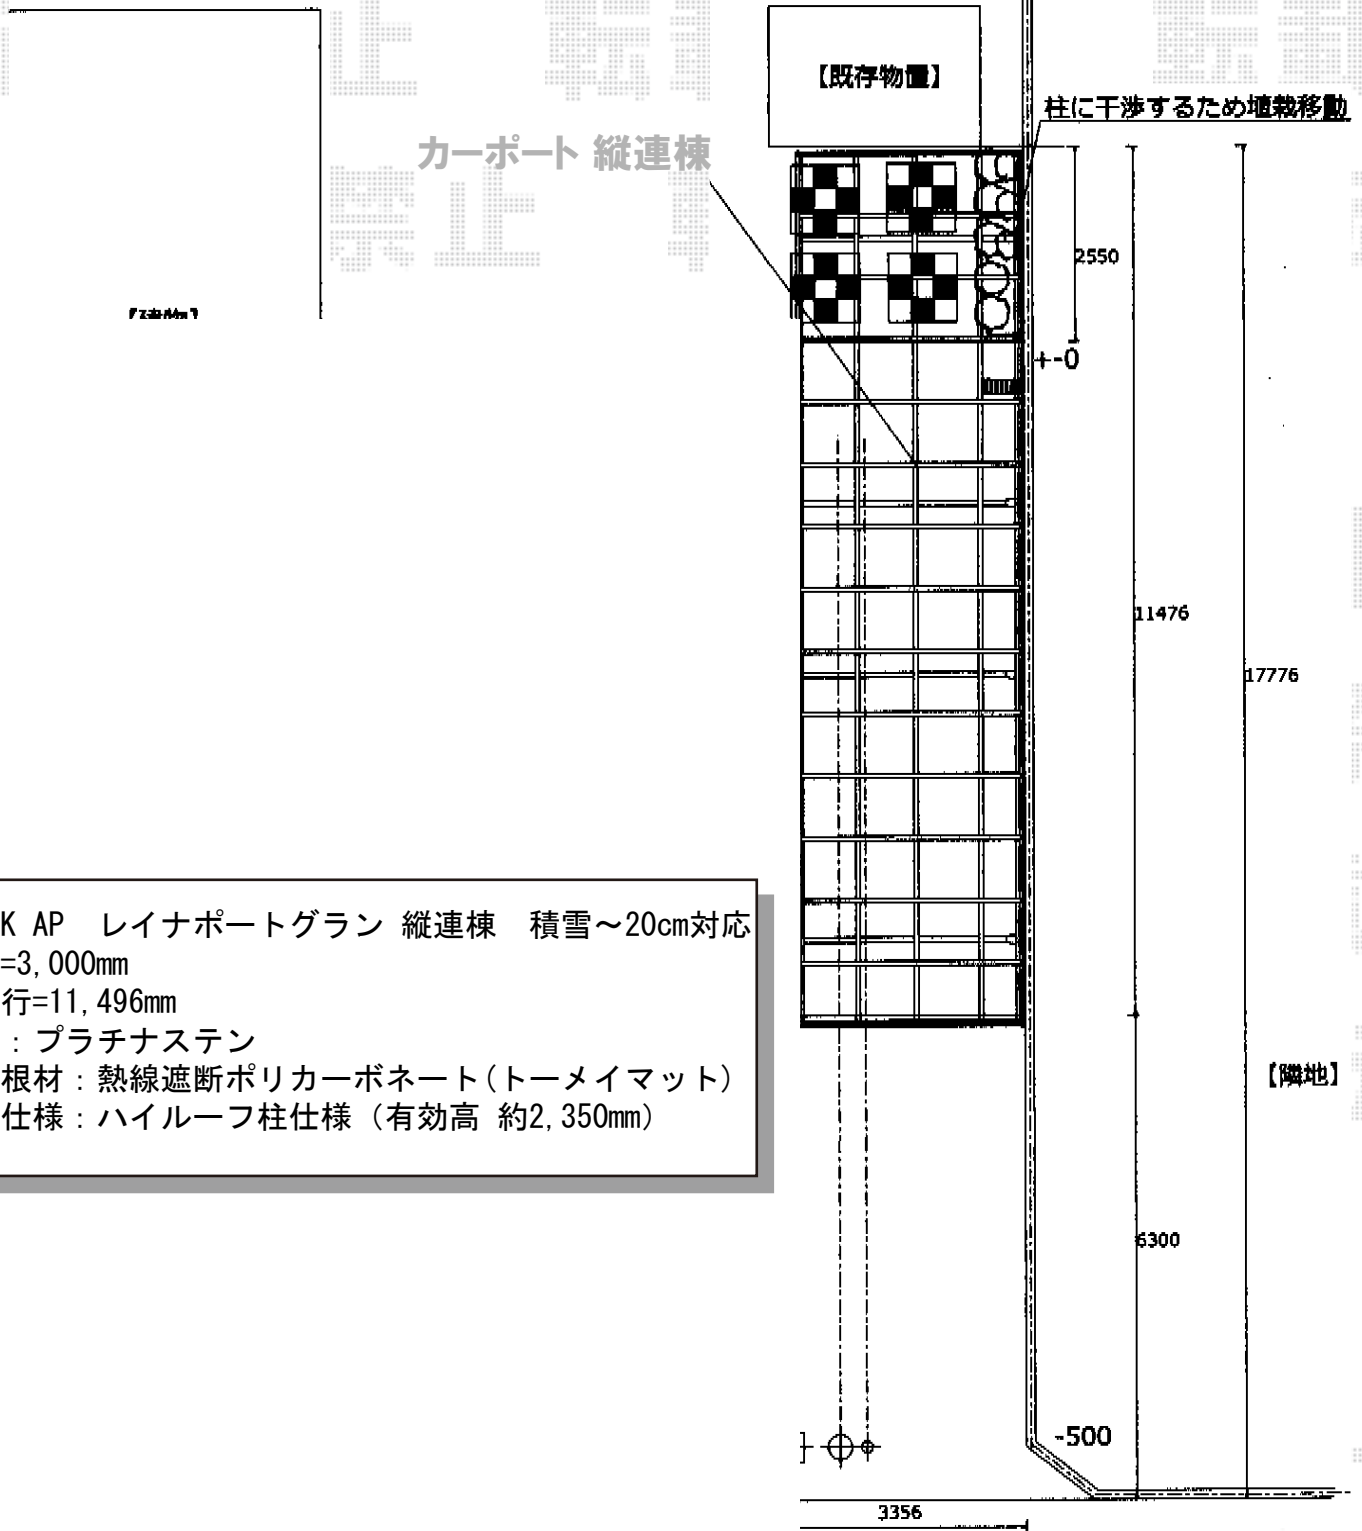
【既存物置】

柱に干渉するため植栽移動

カーポート 縦連棟

2550

+-0

11476

17776

K AP　レイナポートグラン 縦連棟　積雪～20cm対応
=3,000mm
行=11,496mm
：プラチナステン
根材：熱線遮断ポリカーボネート(トーメイマット)
仕様：ハイルーフ柱仕様（有効高 約2,350mm）

【隣地】

6300

-500

3356